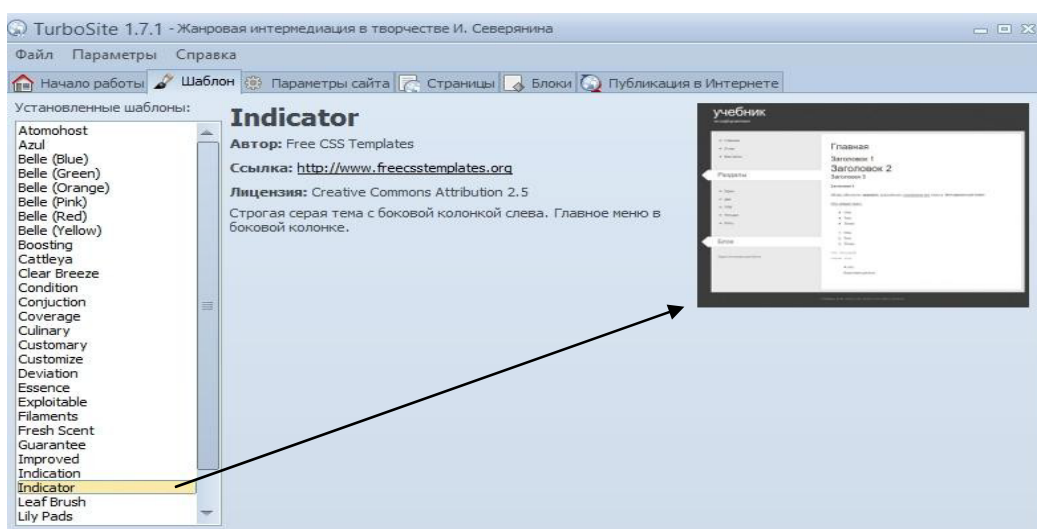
TurboSite 1.7.1 - Жанровая интермедиация в творчестве И. Северянина

Файл Параметры Справка

Начало работы Шаблон Параметры сайта Страницы Блоки Публикация в Интернете

Установленные шаблоны:

Atomohost
Azul
Belle (Blue)
Belle (Green)
Belle (Orange)
Belle (Pink)
Belle (Red)
Belle (Yellow)
Boosting
Cattleya
Clear Breeze
Condition
Conjuction
Coverage
Culinary
Customary
Customize
Deviation
Essence
Exploitable
Filaments
Fresh Scent
Guarantee
Improved
Indication
Indicator
Leaf Brush
Lily Pads

Indicator

Автор: Free CSS Templates

Ссылка: http://www.freecsstemplates.org

Лицензия: Creative Commons Attribution 2.5

Строгая серая тема с боковой колонкой слева. Главное меню в боковой колонке.

учебник

Главная
Заголовок 1
Заголовок 2
Заголовок 3

Разделы

Блок